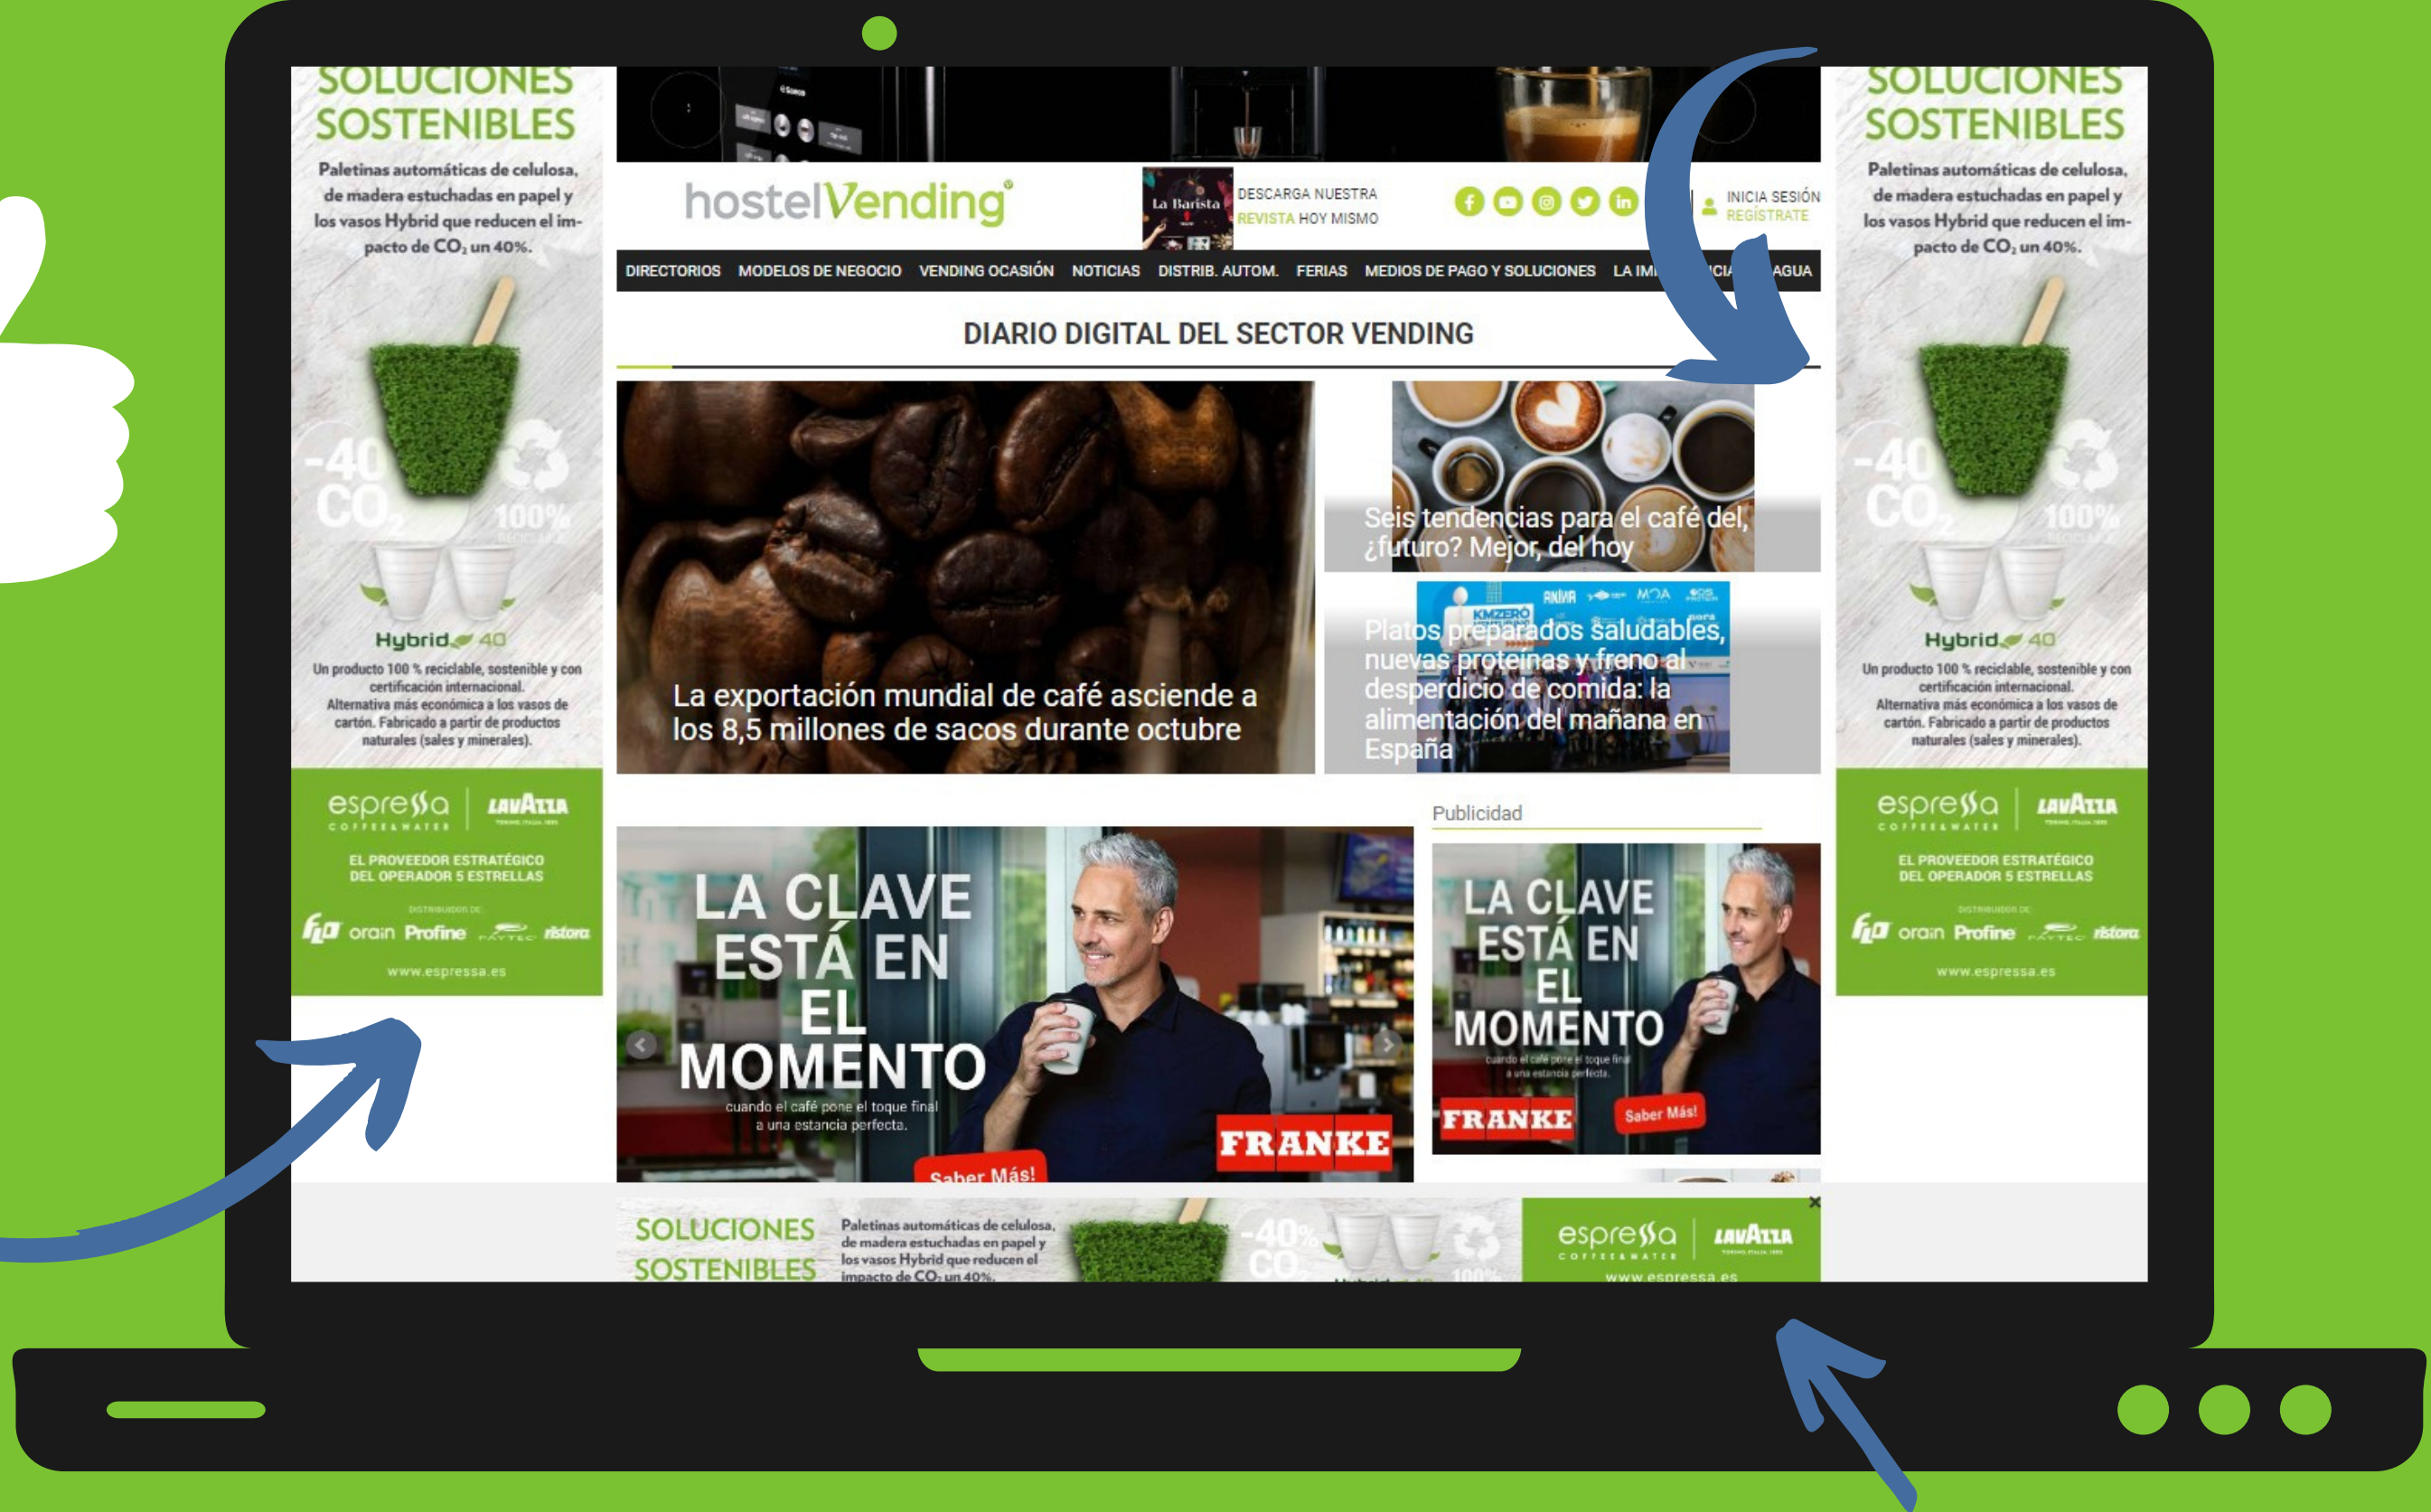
SOLUCIONES SOSTENIBLES

Paletinas automáticas de celulosa, de madera estuchadas en papel y los vasos Hybrid que reducen el impacto de $CO_2$ un 40%.

-40 $CO_2$ 100%

Hybrid 40

Un producto 100 % reciclable, sostenible y con certificación internacional. Alternativa más económica a los vasos de cartón. Fabricado a partir de productos naturales (sales y minerales).

espressa COFFEE & WATER | LAVAZZA

EL PROVEEDOR ESTRATÉGICO DEL OPERADOR 5 ESTRELLAS

DISTRIBUIDOR DE:

FLO orain Profine PAYTEC ristora

www.espressa.es

hostelVending®

La Barista

DESCARGA NUESTRA REVISTA HOY MISMO

INICIA SESIÓN REGÍSTRATE

DIRECTORIOS MODELOS DE NEGOCIO VENDING OCASIÓN NOTICIAS DISTRIB. AUTOM. FERIAS MEDIOS DE PAGO Y SOLUCIONES LA IM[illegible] AGUA

DIARIO DIGITAL DEL SECTOR VENDING

La exportación mundial de café asciende a los 8,5 millones de sacos durante octubre

Seis tendencias para el café del ¿futuro? Mejor, del hoy

Platos preparados saludables, nuevas proteínas y freno al desperdicio de comida: la alimentación del mañana en España

Publicidad

LA CLAVE ESTÁ EN EL MOMENTO

cuando el café pone el toque final a una estancia perfecta.

FRANKE

Saber Más!

LA CLAVE ESTÁ EN EL MOMENTO

cuando el café pone el toque final a una estancia perfecta.

FRANKE

Saber Más!

SOLUCIONES SOSTENIBLES

Paletinas automáticas de celulosa, de madera estuchadas en papel y los vasos Hybrid que reducen el impacto de $CO_2$ un 40%.

espressa COFFEE & WATER | LAVAZZA

www.espressa.es

SOLUCIONES SOSTENIBLES

Paletinas automáticas de celulosa, de madera estuchadas en papel y los vasos Hybrid que reducen el impacto de $CO_2$ un 40%.

-40 $CO_2$ 100%

Hybrid 40

Un producto 100 % reciclable, sostenible y con certificación internacional. Alternativa más económica a los vasos de cartón. Fabricado a partir de productos naturales (sales y minerales).

espressa COFFEE & WATER | LAVAZZA

EL PROVEEDOR ESTRATÉGICO DEL OPERADOR 5 ESTRELLAS

DISTRIBUIDOR DE:

FLO orain Profine PAYTEC ristora

www.espressa.es